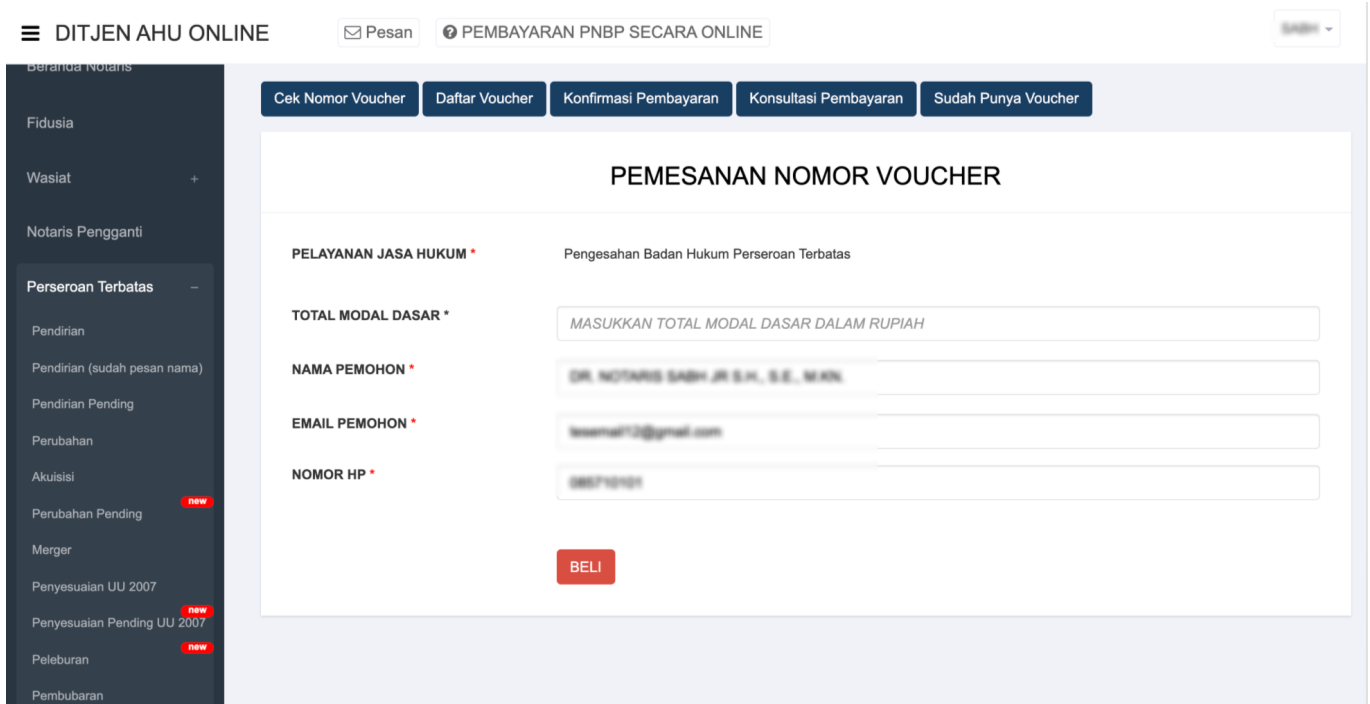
≡ DITJEN AHU ONLINE

Pesan

PEMBAYARAN PNBP SECARA ONLINE

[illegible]

Beranda Notaris

Fidusia

Wasiat +

Notaris Pengganti

Perseroan Terbatas –

Pendirian

Pendirian (sudah pesan nama)

Pendirian Pending

Perubahan

Akuisisi

Perubahan Pending new

Merger

Penyesuaian UU 2007

Penyesuaian Pending UU 2007 new

Peleburan new

Pembubaran

Cek Nomor Voucher | Daftar Voucher | Konfirmasi Pembayaran | Konsultasi Pembayaran | Sudah Punya Voucher

PEMESANAN NOMOR VOUCHER

PELAYANAN JASA HUKUM * Pengesahan Badan Hukum Perseroan Terbatas

TOTAL MODAL DASAR * MASUKKAN TOTAL MODAL DASAR DALAM RUPIAH

NAMA PEMOHON * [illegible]

EMAIL PEMOHON * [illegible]

NOMOR HP * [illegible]

BELI